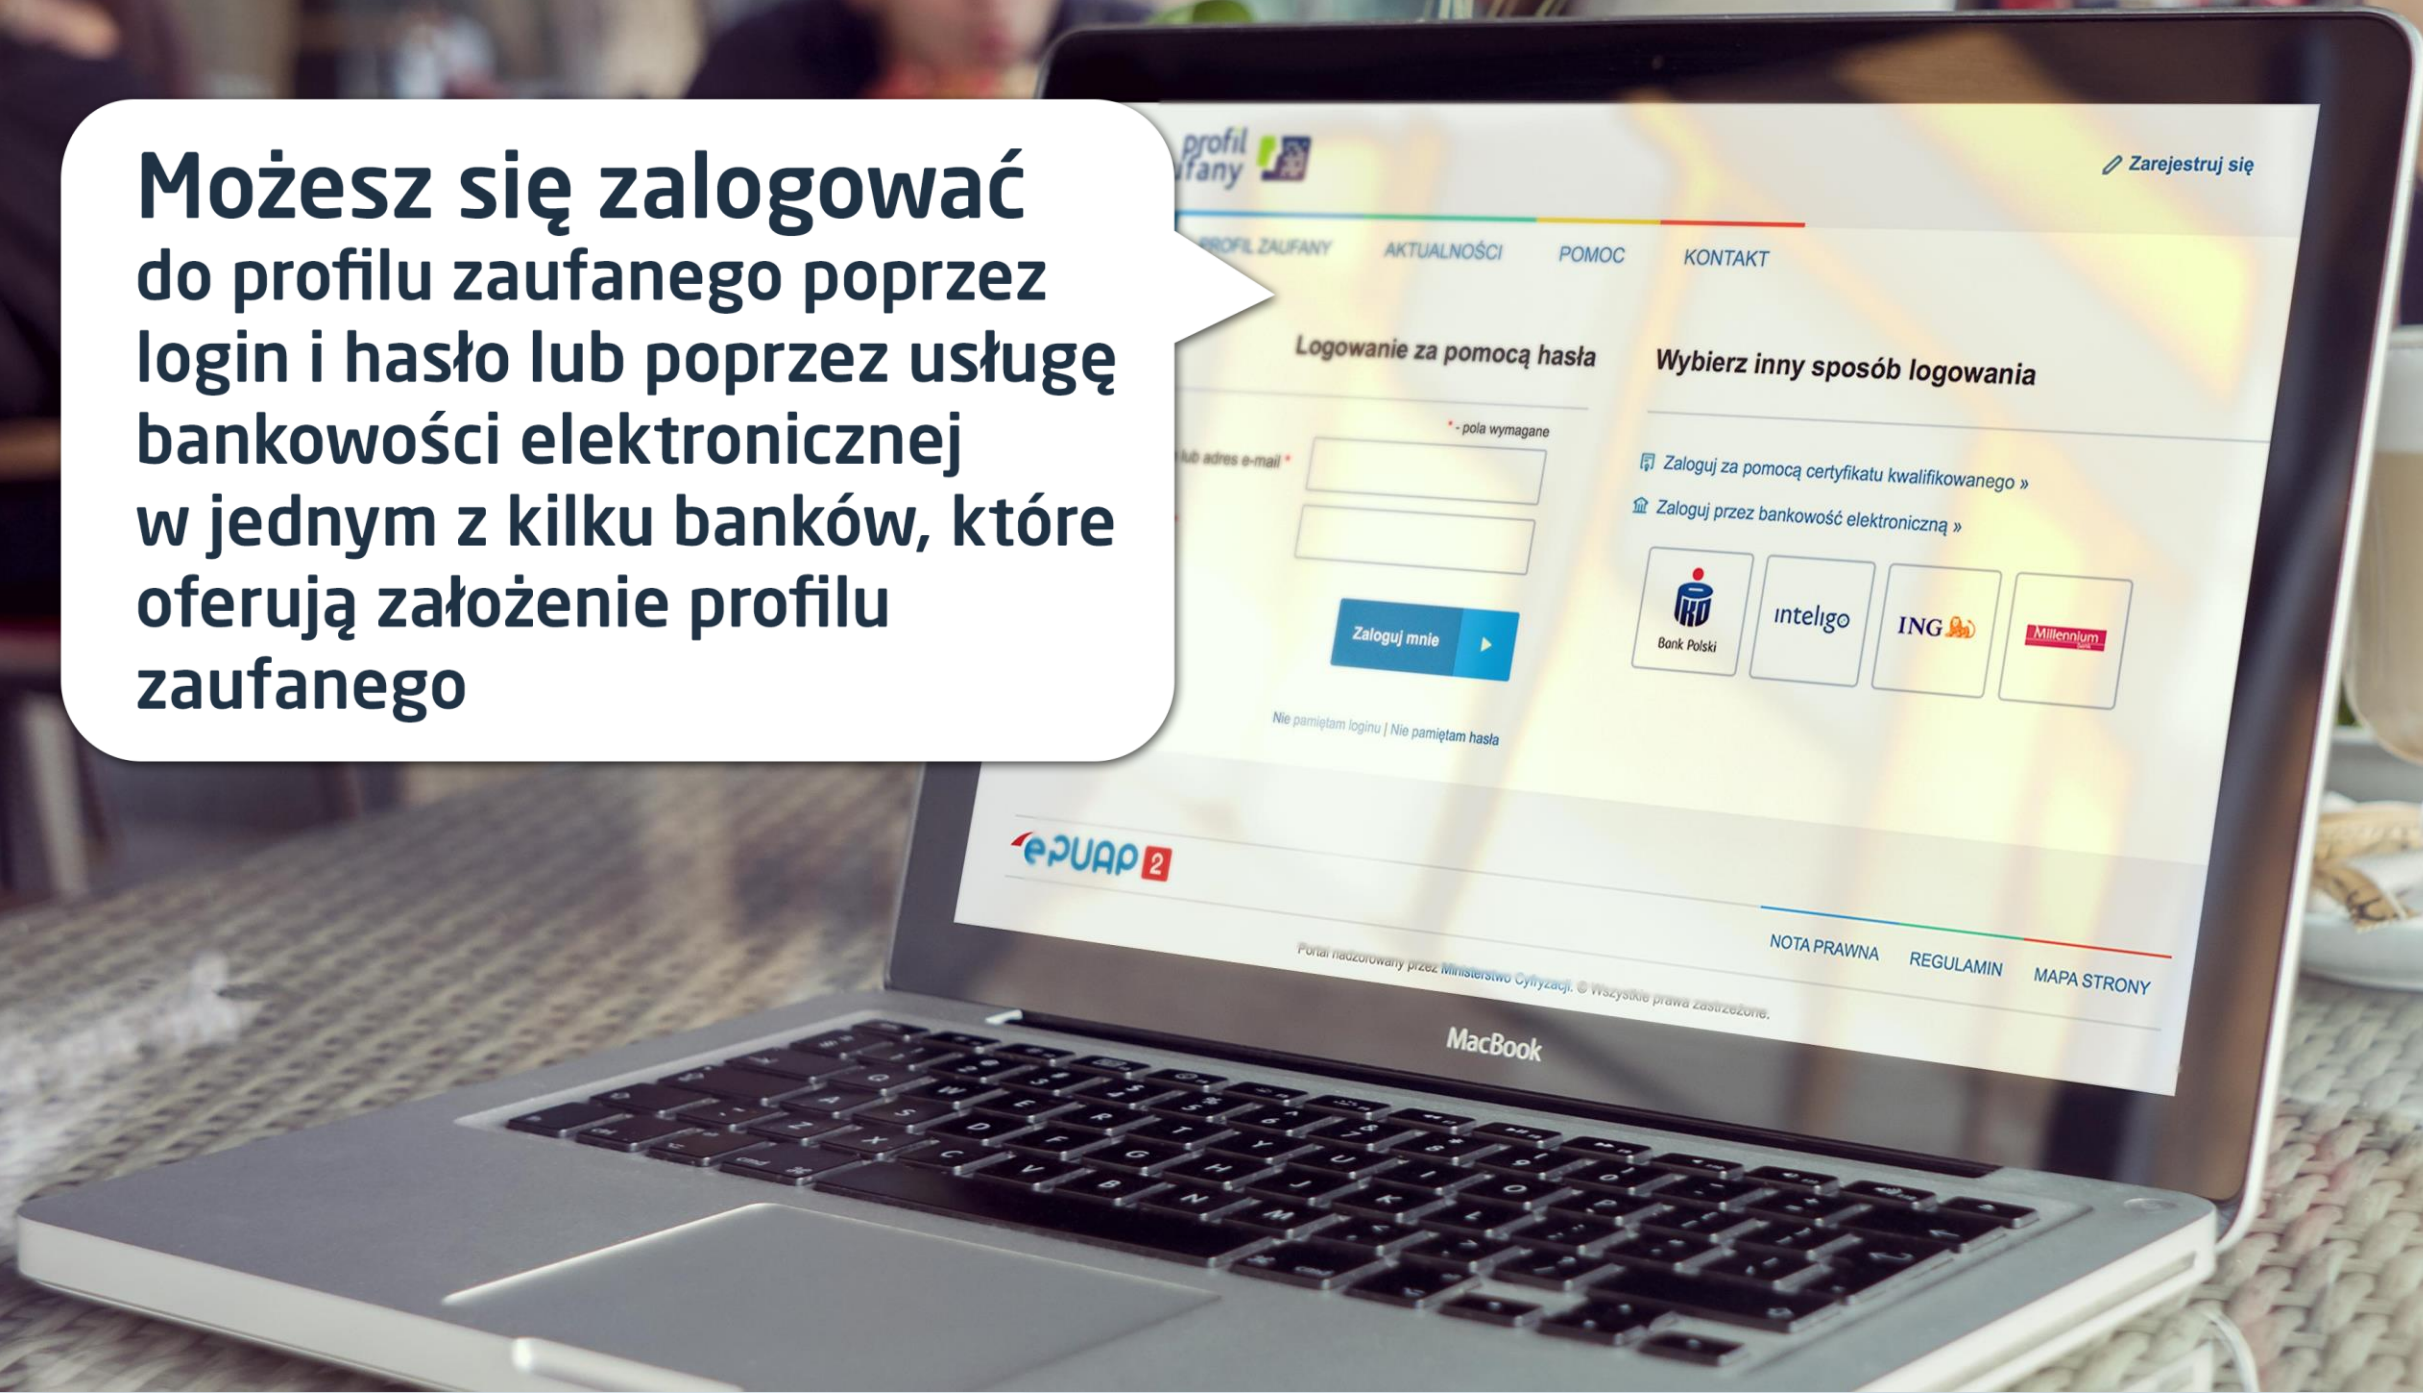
Możesz się zalogować do profilu zaufanego poprzez login i hasło lub poprzez usługę bankowości elektronicznej w jednym z kilku banków, które oferują założenie profilu zaufanego

profil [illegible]fany

Zarejestruj się

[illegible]ROFIL ZAUFANY AKTUALNOŚCI POMOC KONTAKT

Logowanie za pomocą hasła

* - pola wymagane

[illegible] lub adres e-mail *

Zaloguj mnie

Nie pamiętam loginu | Nie pamiętam hasła

Wybierz inny sposób logowania

Zaloguj za pomocą certyfikatu kwalifikowanego »

Zaloguj przez bankowość elektroniczną »

Bank Polski

inteligo

ING

Millennium

ePUAP 2

NOTA PRAWNA REGULAMIN MAPA STRONY

Portal nadzorowany przez Ministerstwo Cyfryzacji. © Wszystkie prawa zastrzeżone.

MacBook